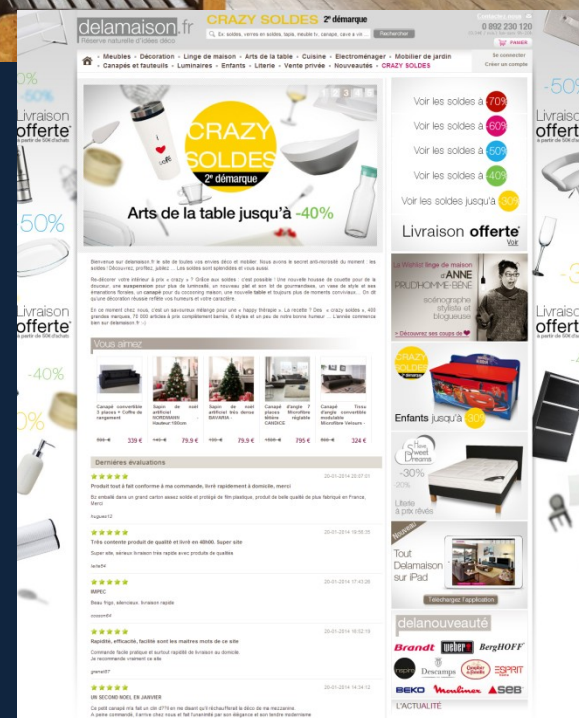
delamaison.fr
Réserve naturelle d'idées déco

CRAZY SOLDES 2e démarque

Ex: soldes, vente en soldes, tapis, meuble tv, canapé, cave à vin ...

Rechercher

0 892 230 120

PANIER

Se connecter
Créer un compte

Meubles · Décoration · Linge de maison · Arts de la table · Cuisine · Electroménager · Mobilier de jardin · Canapés et fauteuils · Luminaires · Enfants · Literie · Vente privée · Nouveautés · CRAZY SOLDES

CRAZY SOLDES
2e démarque

Arts de la table jusqu'à -40%

Voir les soldes à -70%
Voir les soldes à -60%
Voir les soldes à -50%
Voir les soldes à -40%
Voir les soldes jusqu'à -30%

Livraison offerte
Voir

Le Rituel linge de maison d'ANNE PRUDHOMME-BENE scénographe stylista et blogueuse
> Découvrez ses coups de ♥

CRAZY SOLDES
Enfants jusqu'à -30%

Sweet Dreams
-30%
Literie à prix rêves

Nouveau
Tout Delamaison sur iPad
Téléchargez l'application

delanouveauté
Brandt
weber
BergHOFF
Descamps
ESPRIT
BEKO
Moulinex
SEB

L'ACTUALITÉ

Vous aimez

Canapé convertible 3 places + Coffre de rangement
339 €

Sapin de noël artificiel NORDMANN Hauteur 180cm
79.9 €

Sapin de noël artificiel très dense BAVARIA
79.9 €

Canapé d'angle 7 places Microfibre têtière réglable CANDICE
795 €

Canapé Tissu d'angle convertible modulable Microfibre Velours
324 €

Dernières évaluations

Produit tout à fait conforme à ma commande, livré rapidement à domicile, merci

Très contente produit de qualité et livré en 48h00. Super site
Super site, sérieux livraison très rapide avec produits de qualités

IMPEC
Beau frigo, silencieux, livraison rapide

Rapidité, efficacité, facilité sont les maitres mots de ce site

UN SECOND NOEL EN JANVIER